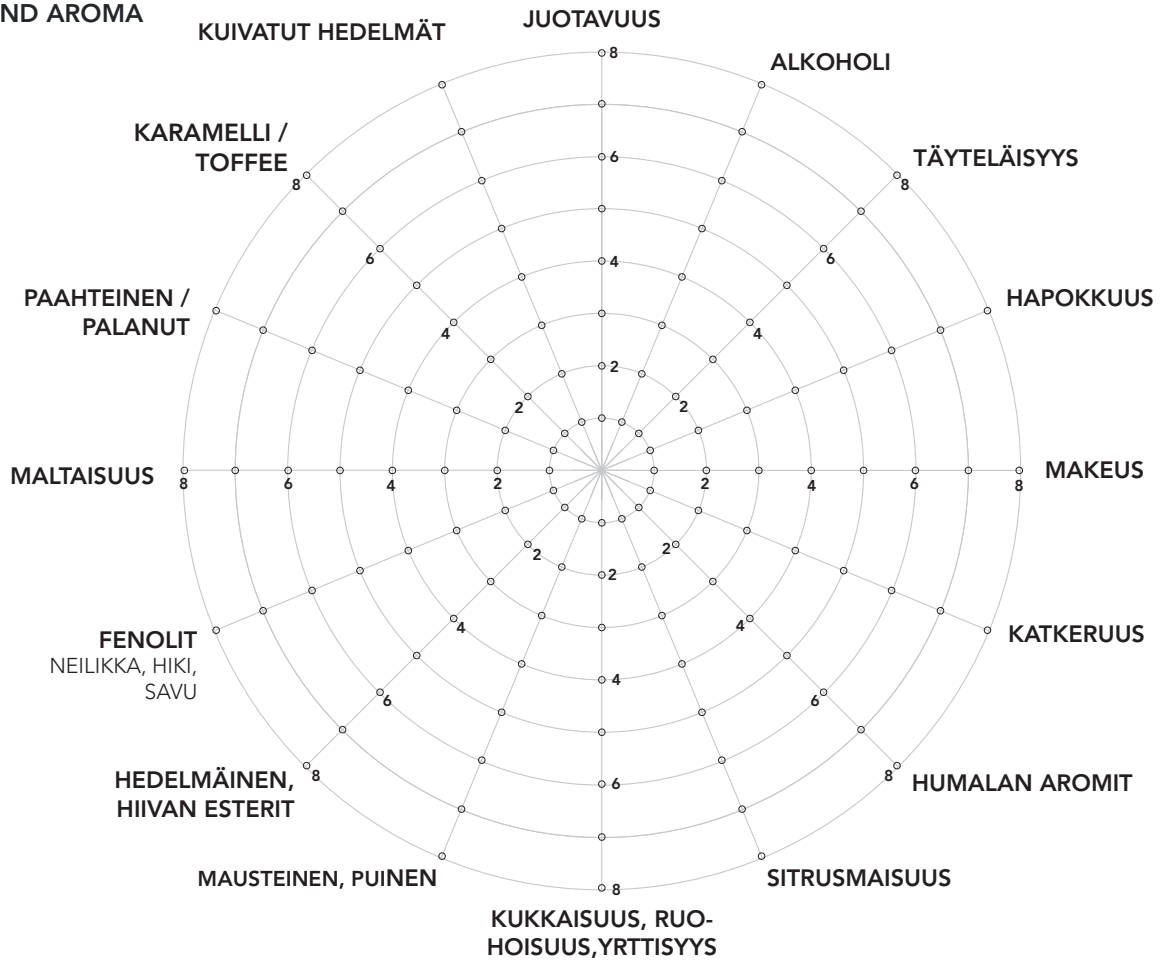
ND AROMA

JUOTAVUUS
8
6
4
2

ALKOHOLI

TÄYTELÄISYYS
8
6
4
2

HAPOKKUUS

MAKEUS
2
4
6
8

KATKERUUS

HUMALAN AROMIT
8
6
4
2

SITRUSMAISUUS

KUKKAISUUS, RUOHOISUUS,YRTTISYYS
2
4
6
8

MAUSTEINEN, PUINEN

HEDELMÄINEN, HIIVAN ESTERIT
8
6
4
2

FENOLIT
NEILIKKA, HIKI, SAVU

MALTAISUUS
8
6
4
2

PAAHTEINEN / PALANUT

KARAMELLI / TOFFEE
8
6
4
2

KUIVATUT HEDELMÄT